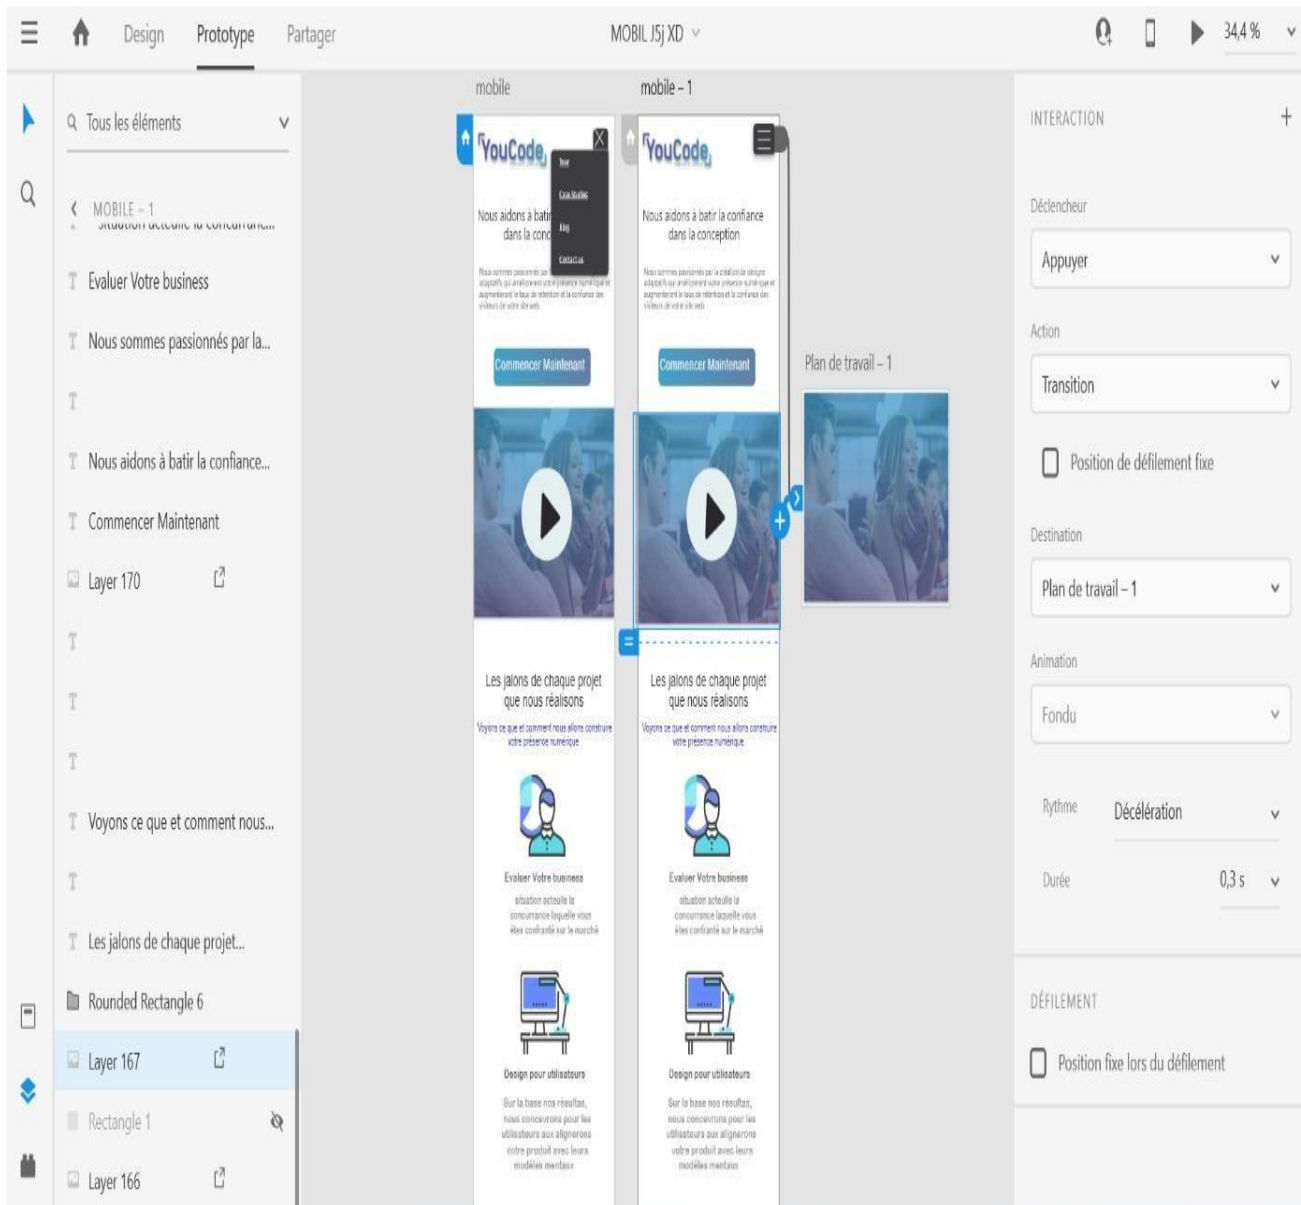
Design Prototype Partager

MOBIL J5j XD

34,4 %

Tous les éléments

MOBILE – 1

Evaluer Votre business

Nous sommes passionnés par la...

Nous aidons à batir la confiance...

Commencer Maintenant

Layer 170

Voyons ce que et comment nous...

Les jalons de chaque projet...

Rounded Rectangle 6

Layer 167

Rectangle 1

Layer 166

mobile

mobile – 1

YouCode

Nous aidons à batir dans la conc

Tour

Case Studies

Blog

Contact us

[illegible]

Commencer Maintenant

YouCode

Nous aidons à batir la confiance dans la conception

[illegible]

Commencer Maintenant

Plan de travail – 1

Les jalons de chaque projet que nous réalisons

Voyons ce que et comment nous allons construire votre présence numérique

Evaluer Votre business

situation actuelle la concurrance laquelle vous êtes confronté sur le marché

Design pour utilisateurs

Sur la base nos résultats, nous concevrons pour les utilisateurs aux alignerons votre produit avec leurs modèles mentaux

Les jalons de chaque projet que nous réalisons

Voyons ce que et comment nous allons construire votre présence numérique

Evaluer Votre business

situation actuelle la concurrance laquelle vous êtes confronté sur le marché

Design pour utilisateurs

Sur la base nos résultats, nous concevrons pour les utilisateurs aux alignerons votre produit avec leurs modèles mentaux

INTERACTION

Déclencheur

Appuyer

Action

Transition

Position de défilement fixe

Destination

Plan de travail – 1

Animation

Fondu

Rythme

Décélération

Durée

0,3 s

DÉFILEMENT

Position fixe lors du défilement